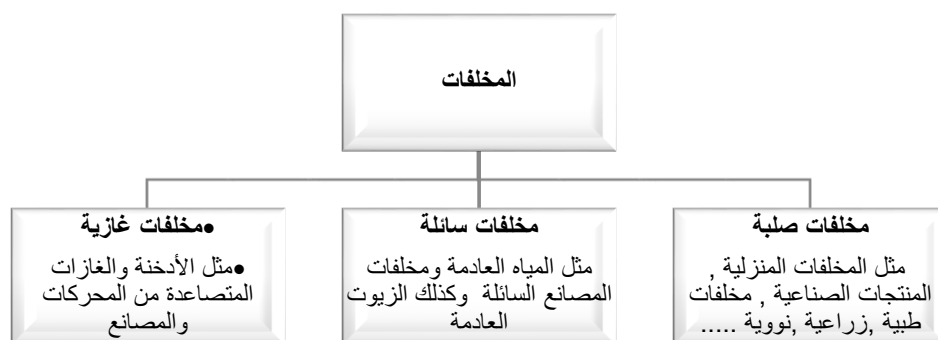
المخلفات

مخلفات صلبة

مثل المخلفات المنزلية , المنتجات الصناعية , مخلفات طبية ,زراعية ,نووية .....

مخلفات سائلة

مثل المياه العادمة ومخلفات المصانع السائلة وكذلك الزيوت العادمة

●مخلفات غازية

●مثل الأدخنة والغازات المتصاعدة من المحركات والمصانع